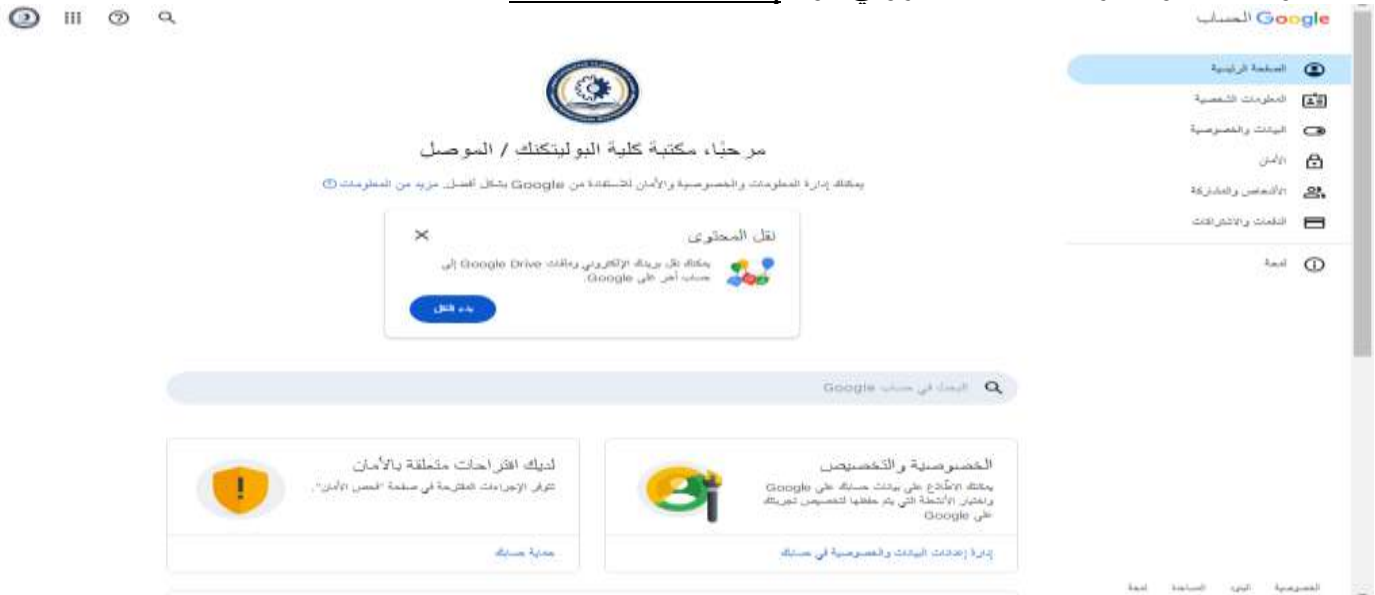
Google الحساب

الصفحة الرئيسية
المعلومات الشخصية
البيانات والخصوصية
الأمان
الأشخاص والمشاركة
الدفعات والاشتراكات
لمحة

مرحبًا، مكتبة كلية البوليتكنك / الموصل

يمكنك إدارة المعلومات والخصوصية والأمان للاستفادة من Google بشكل أفضل. مزيد من المعلومات

نقل المحتوى
يمكنك نقل بريدك الإلكتروني وملفات Google Drive إلى حساب آخر على Google.
بدء النقل

البحث في حساب Google

لديك اقتراحات متعلقة بالأمان
تتوفر الإجراءات المقترحة في صفحة "فحص الأمان".
حماية حسابك

الخصوصية والتخصيص
يمكنك الاطلاع على بياناتك حسابك على Google واختيار الأنشطة التي يتم حفظها لتخصيص تجربتك على Google
إدارة إعدادات البيانات والخصوصية في حسابك

الخصوصية البنود المساعدة لمحة